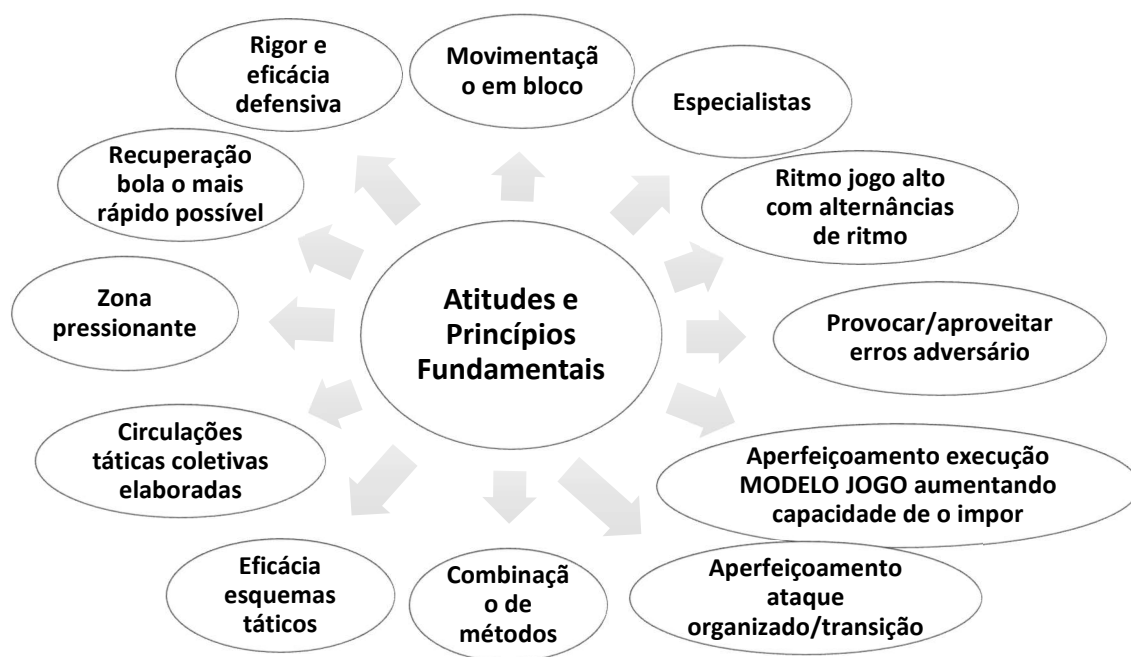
Atitudes e Princípios Fundamentais

Movimentaçã o em bloco

Especialistas

Ritmo jogo alto com alternâncias de ritmo

Provocar/aproveitar erros adversário

Aperfeiçoamento execução MODELO JOGO aumentando capacidade de o impor

Aperfeiçoamento ataque organizado/transição

Combinaçã o de métodos

Eficácia esquemas táticos

Circulações táticas coletivas elaboradas

Zona pressionante

Recuperação bola o mais rápido possível

Rigor e eficácia defensiva